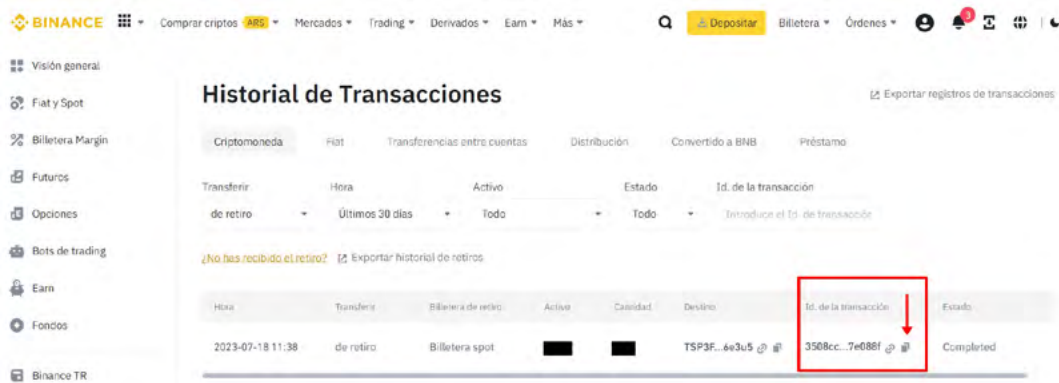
BINANCE Comprar criptos ARS Mercados Trading Derivados Earn Más Depositar Billetera Órdenes 3

Visión general
Fiat y Spot
Billetera Margin
Futuros
Opciones
Bots de trading
Earn
Fondos
Binance TR

Historial de Transacciones

Exportar registros de transacciones

Criptomoneda Fiat Transferencias entre cuentas Distribución Convertido a BNB Préstamo

Transferir: de retiro
Hora: Últimos 30 días
Activo: Todo
Estado: Todo
Id. de la transacción: Introduce el Id. de transacción

¿No has recibido el retiro? Exportar historial de retiros

| Hora | Transferir | Billetera de retiro | Activo | Cantidad | Destino | Id. de la transacción | Estado |
|---|---|---|---|---|---|---|---|
| 2023-07-18 11:38 | de retiro | Billetera spot | | | TSP3F...6e3u5 | 3508cc...7e088f | Completed |